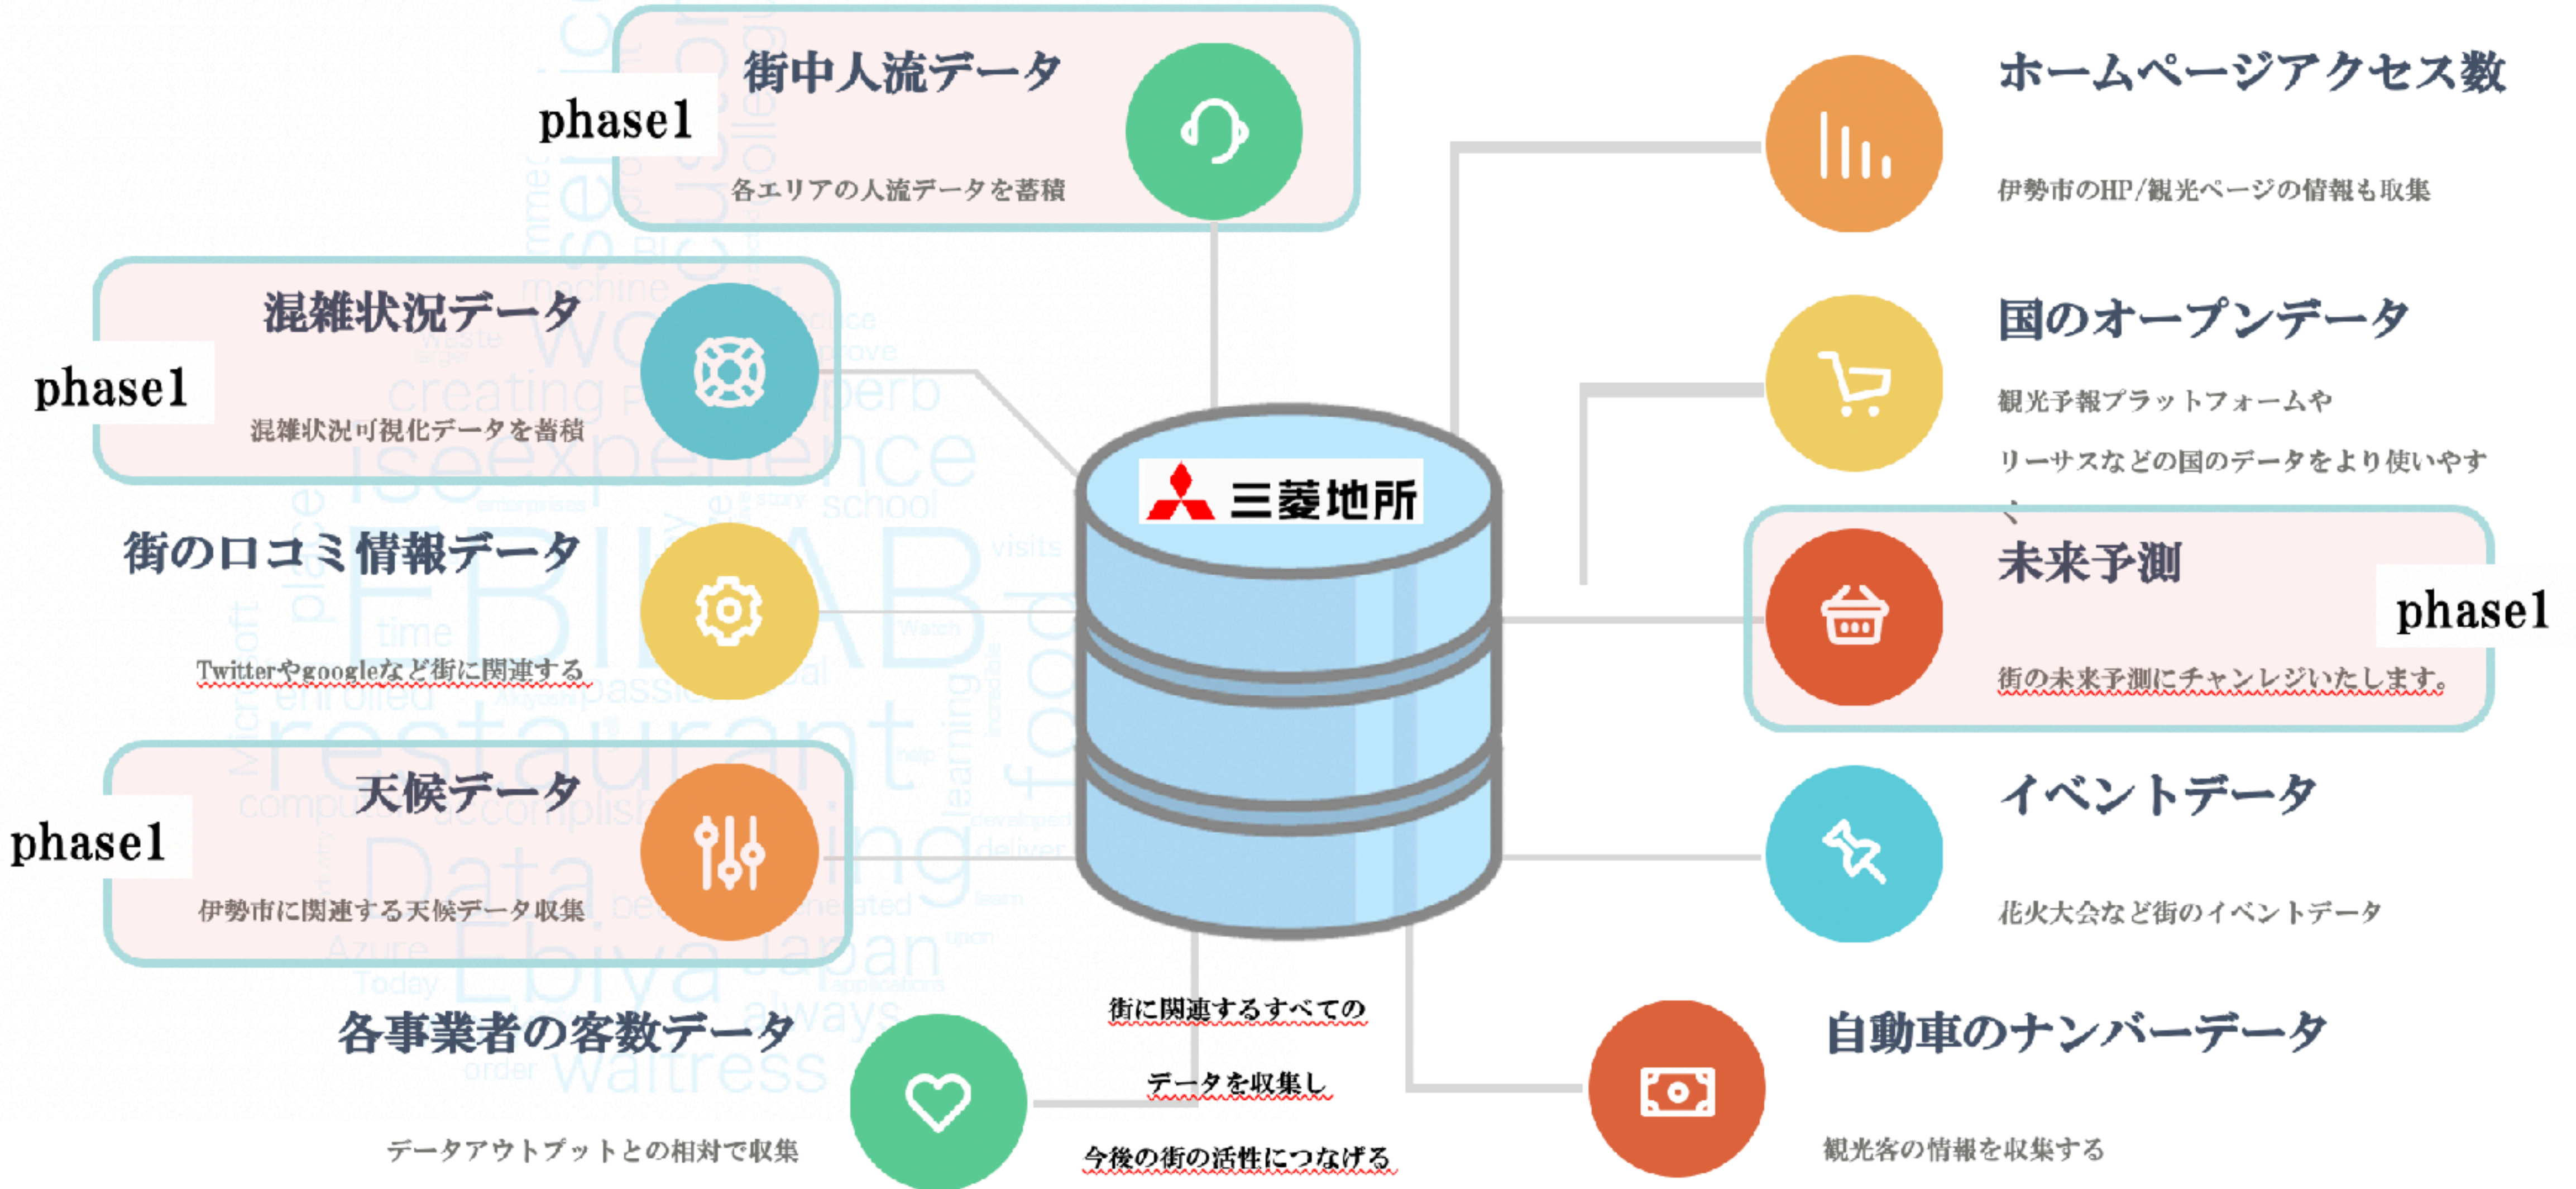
phase1

街中人流データ

各エリアの人流データを蓄積

phase1

混雑状況データ

混雑状況可視化データを蓄積

街の口コミ情報データ

Twitterやgoogleなど街に関連する

phase1

天候データ

伊勢市に関連する天候データ収集

各事業者の客数データ

データアウトプットとの相対で収集

三菱地所

街に関連するすべての

データを収集し

今後の街の活性につなげる

ホームページアクセス数

伊勢市のHP/観光ページの情報も取集

国のオープンデータ

観光予報プラットフォームや

リーサスなどの国のデータをより使いやす

、

未来予測

phase1

街の未来予測にチャンレジいたします。

イベントデータ

花火大会など街のイベントデータ

自動車のナンバーデータ

観光客の情報を収集する